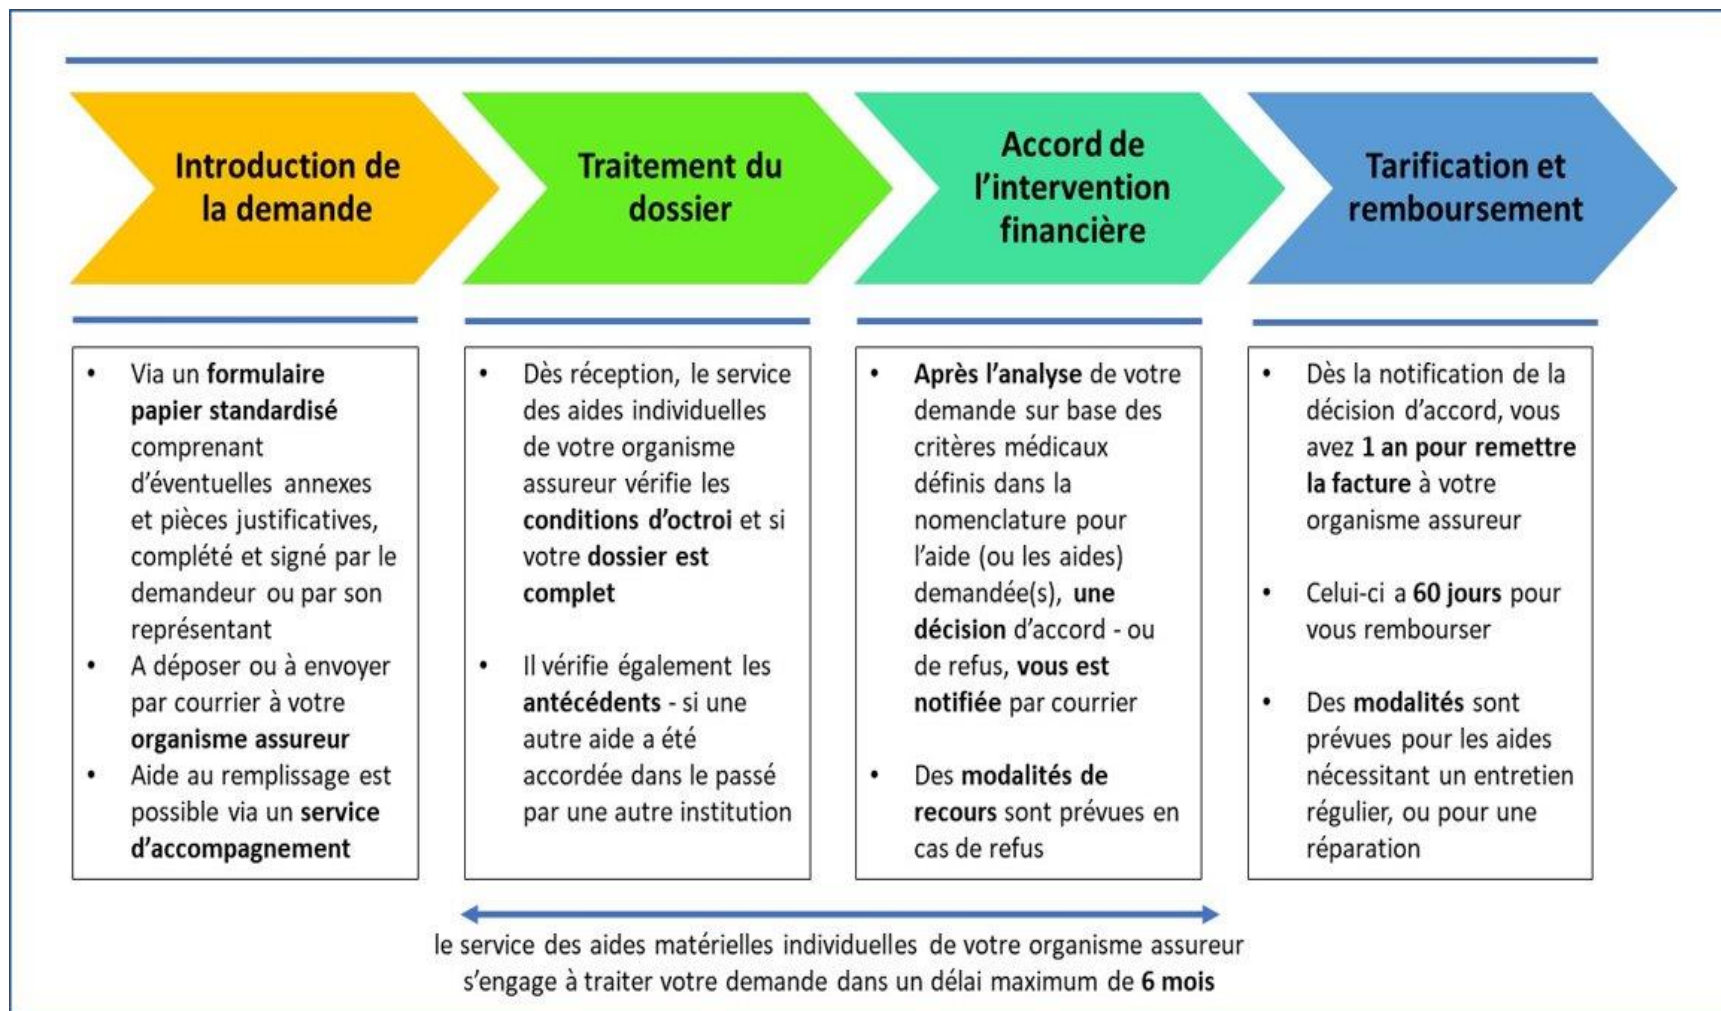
Introduction de la demande

Traitement du dossier

Accord de l’intervention financière

Tarification et remboursement

• Via un formulaire papier standardisé comprenant d’éventuelles annexes et pièces justificatives, complété et signé par le demandeur ou par son représentant
• A déposer ou à envoyer par courrier à votre organisme assureur
• Aide au remplissage est possible via un service d’accompagnement

• Dès réception, le service des aides individuelles de votre organisme assureur vérifie les conditions d’octroi et si votre dossier est complet

• Il vérifie également les antécédents - si une autre aide a été accordée dans le passé par une autre institution

• Après l’analyse de votre demande sur base des critères médicaux définis dans la nomenclature pour l’aide (ou les aides) demandée(s), une décision d’accord - ou de refus, vous est notifiée par courrier

• Des modalités de recours sont prévues en cas de refus

• Dès la notification de la décision d’accord, vous avez 1 an pour remettre la facture à votre organisme assureur

• Celui-ci a 60 jours pour vous rembourser

• Des modalités sont prévues pour les aides nécessitant un entretien régulier, ou pour une réparation

le service des aides matérielles individuelles de votre organisme assureur s’engage à traiter votre demande dans un délai maximum de 6 mois